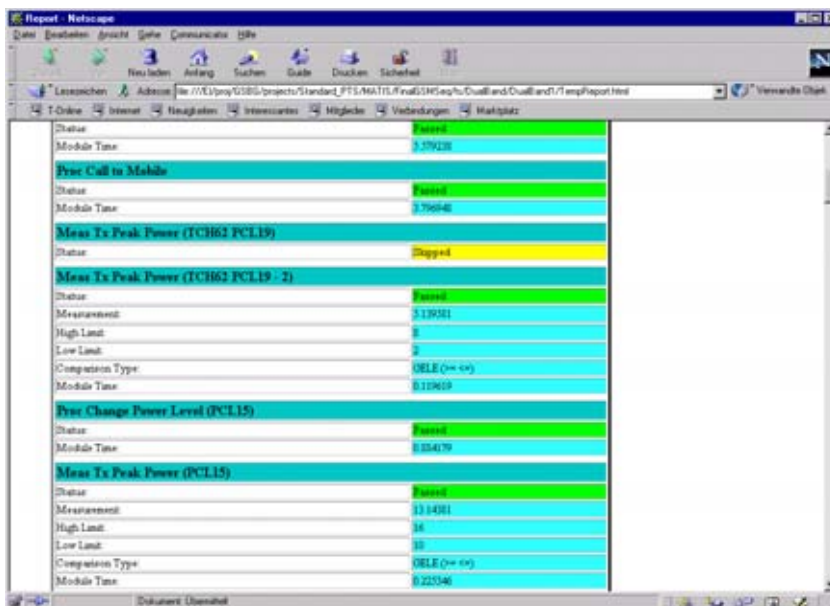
Report - Netscape

Datei Bearbeiten Ansicht Gehe Communicator Hilfe

Neu laden Anfang Suchen Guide Drucken Sicherheit

Lesezeichen Adresse: file:///E|/proj/GSBG/projects/Standard_PTS/MATIS/FinalGSMSeq/ts/DualBand/DualBand1/TempReport.html

Verwandte Objekt

T-Online Internet Neuigkeiten Interessantes Mitglieder Verbindungen Marktplatz

| Status: | Passed |
|---|---|
| Module Time: | 3.579238 |

**Proc Call to Mobile**

| Status: | Passed |
|---|---|
| Module Time: | 3.796948 |

**Meas Tx Peak Power (TCH62 PCL19)**

| Status: | Skipped |
|---|---|

**Meas Tx Peak Power (TCH62 PCL19 - 2)**

| Status: | Passed |
|---|---|
| Measurement: | 3.139581 |
| High Limit: | 8 |
| Low Limit: | 2 |
| Comparison Type: | GELE (>= <=) |
| Module Time: | 0.119619 |

**Proc Change Power Level (PCL15)**

| Status: | Passed |
|---|---|
| Module Time: | 0.054179 |

**Meas Tx Peak Power (PCL15)**

| Status: | Passed |
|---|---|
| Measurement: | 13.14381 |
| High Limit: | 16 |
| Low Limit: | 10 |
| Comparison Type: | GELE (>= <=) |
| Module Time: | 0.225346 |

Dokument: Übermittelt